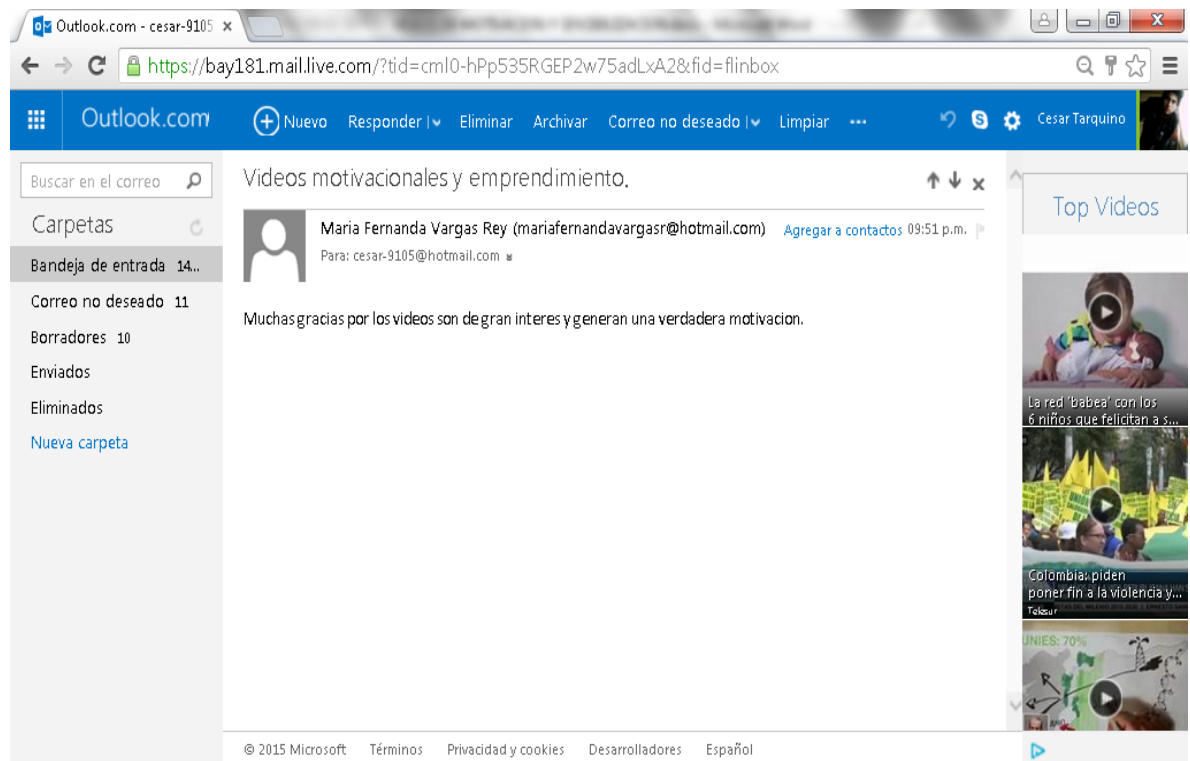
Outlook.com - cesar-9105 ×

https://bay181.mail.live.com/?tid=cml0-hPp535RGEP2w75adLxA2&fid=flinbox

Outlook.com

Nuevo Responder | Eliminar Archivar Correo no deseado | Limpiar ···

Cesar Tarquino

Buscar en el correo

Carpetas

Bandeja de entrada 14..

Correo no deseado 11

Borradores 10

Enviados

Eliminados

Nueva carpeta

Videos motivacionales y emprendimiento.

Maria Fernanda Vargas Rey (mariafernandavargasr@hotmail.com) Agregar a contactos 09:51 p.m.

Para: cesar-9105@hotmail.com

Muchas gracias por los videos son de gran interes y generan una verdadera motivacion.

Top Videos

La red 'babea' con los 6 niños que felicitan a s...

Colombia: piden poner fin a la violencia y...

Telesur

UNIES: 70%

© 2015 Microsoft Términos Privacidad y cookies Desarrolladores Español